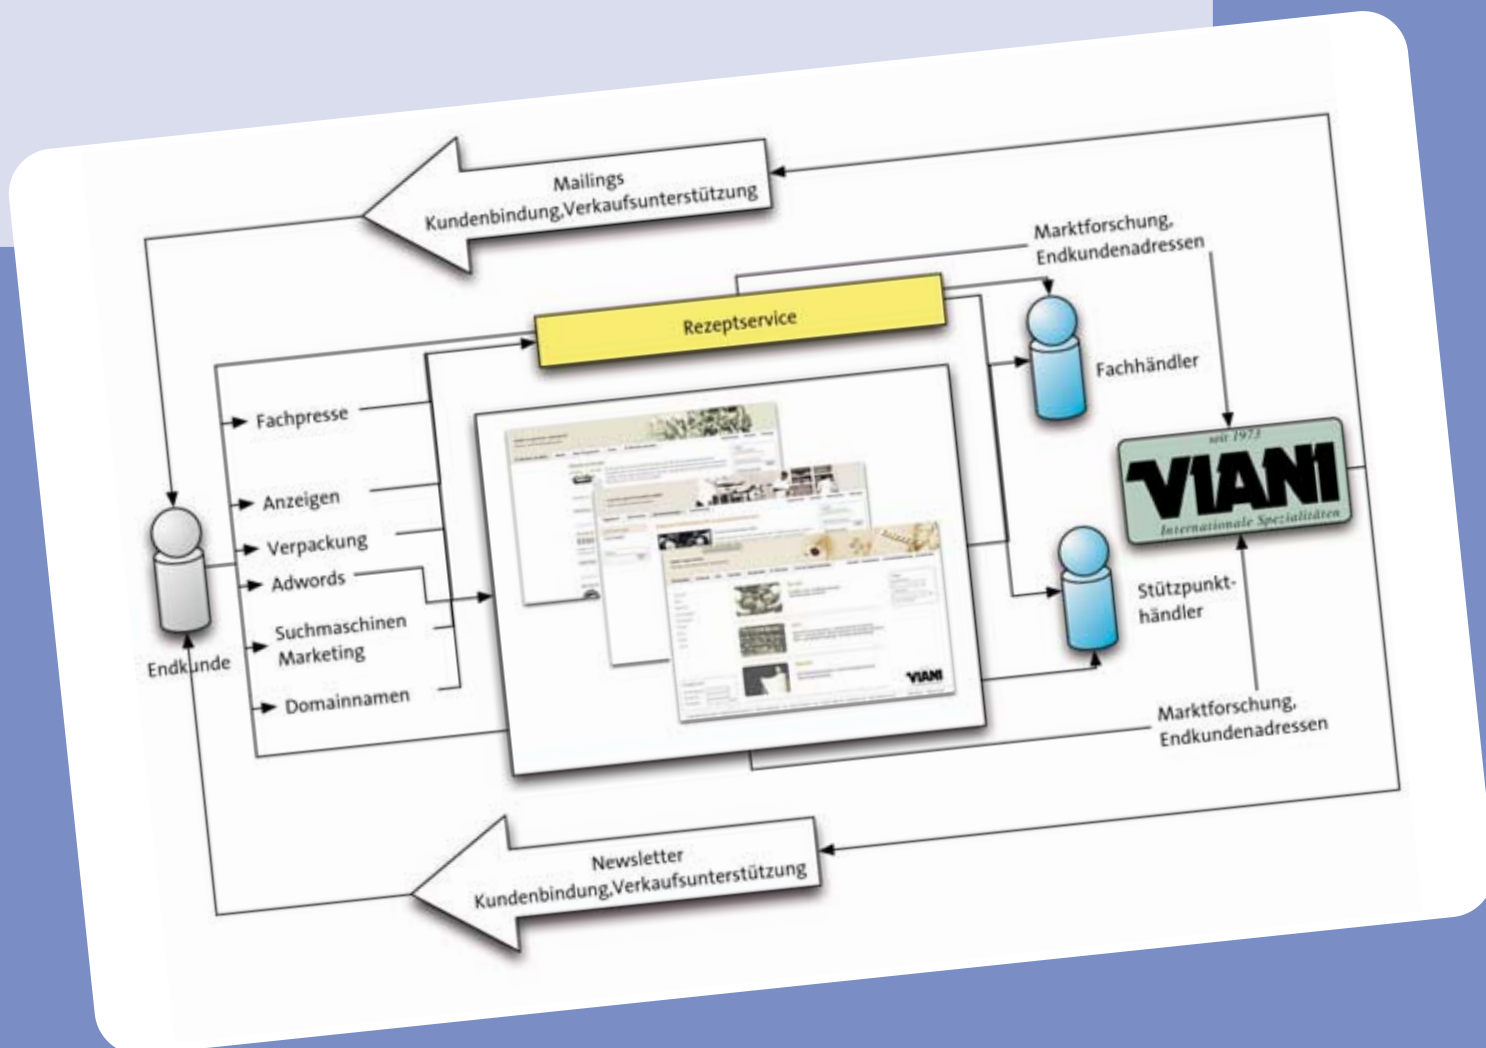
Mailings
Kundenbindung,Verkaufsunterstützung

Marktforschung,
Endkundenadressen

Rezeptservice

Fachhändler

Fachpresse

Anzeigen

Verpackung

Adwords

Suchmaschinen
Marketing

Domainnamen

Endkunde

seit 1973
VIANI
Internationale Spezialitäten

VIANI

Stützpunkthändler

Marktforschung,
Endkundenadressen

Newsletter
Kundenbindung,Verkaufsunterstützung